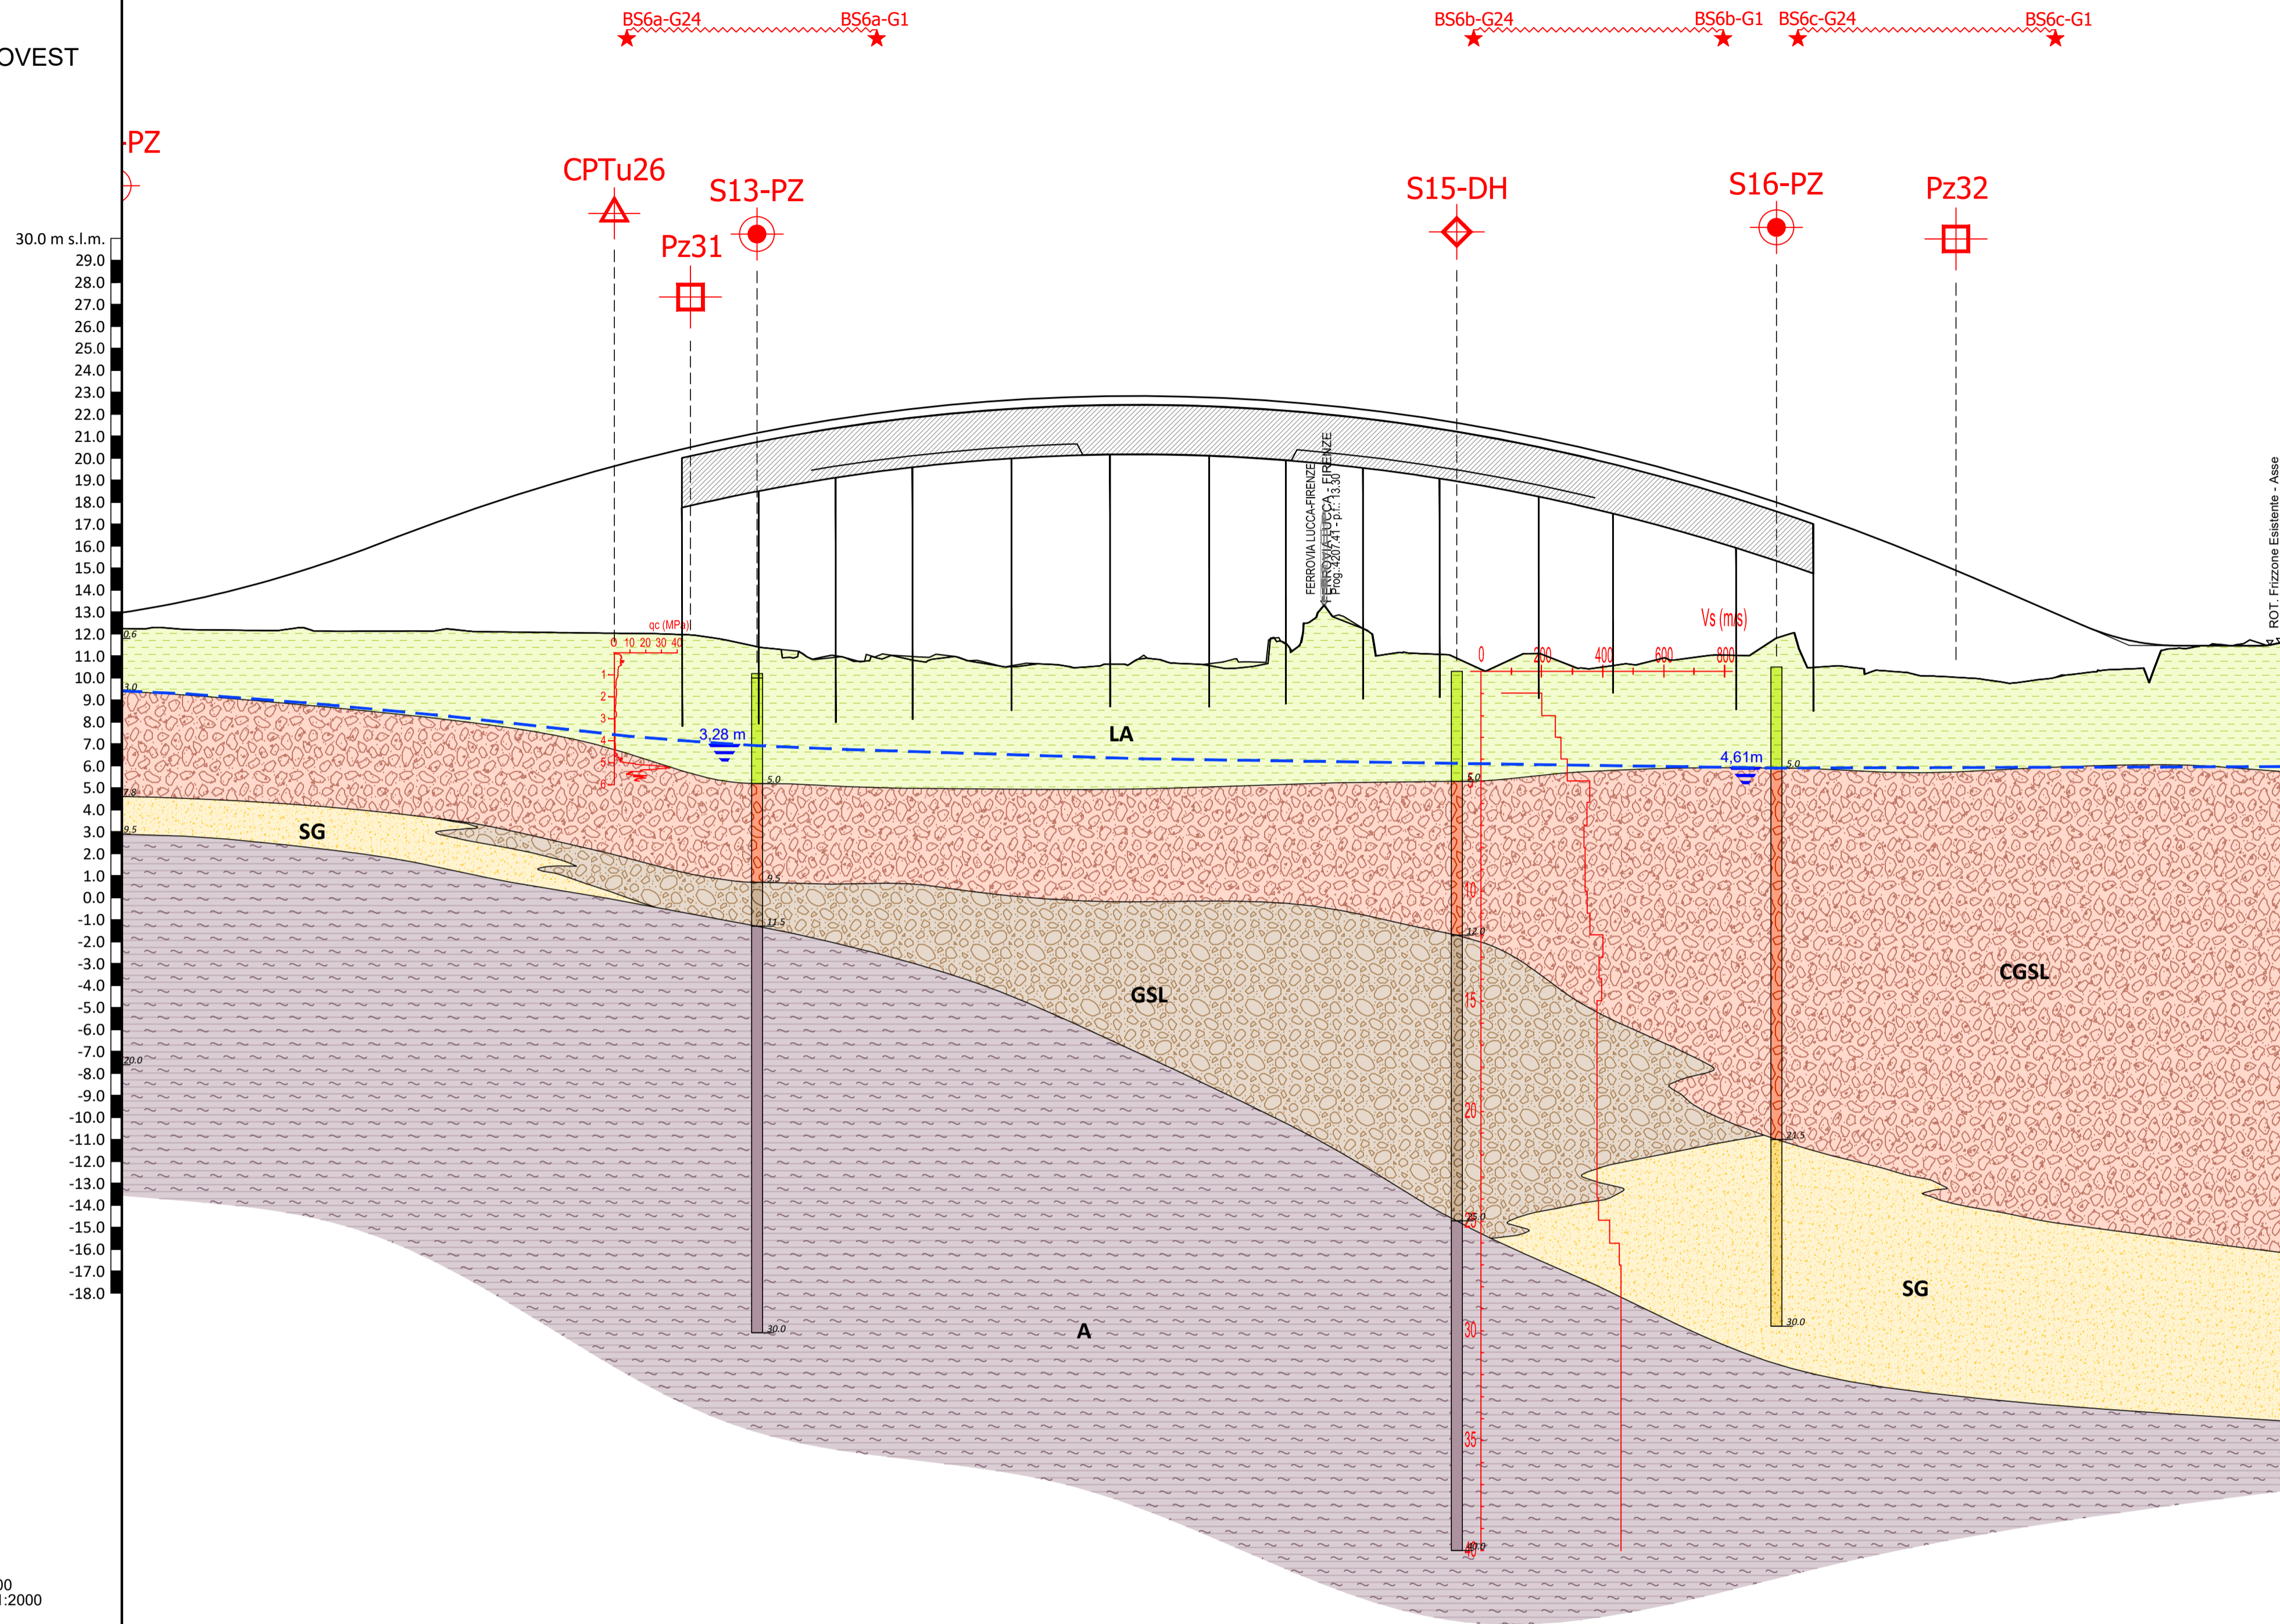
OVEST

BS6a-G24 BS6a-G1 BS6b-G24 BS6b-G1 BS6c-G24 BS6c-G1

-PZ

CPTu26

S13-PZ

Pz31

S15-DH

S16-PZ

Pz32

30.0 m s.l.m.
29.0
28.0
27.0
26.0
25.0
24.0
23.0
22.0
21.0
20.0
19.0
18.0
17.0
16.0
15.0
14.0
13.0
12.0
11.0
10.0
9.0
8.0
7.0
6.0
5.0
4.0
3.0
2.0
1.0
0.0
-1.0
-2.0
-3.0
-4.0
-5.0
-6.0
-7.0
-8.0
-9.0
-10.0
-11.0
-12.0
-13.0
-14.0
-15.0
-16.0
-17.0
-18.0

FERROVIA LUCCA-FIRENZE
FERROVIA LUCCA - FIRENZE
Prog. 4207.41 - p.f.: 13.30

ROT. Frizzone Esistente - Asse

qc (MPa)
0 10 20 30 40
1 2 3 4 5 6

Vs (m/s)
0 200 400 600 800

0.6
3.0
7.8
9.5
20.0

3,28 m
4,61m

5.0
9.5
11.5
30.0

5.0
10
12.0
15
20
25
25.0
30
35
40
40.0

5.0
23.5
30.0

LA
SG
GSL
CGSL
SG
A

00
1:2000